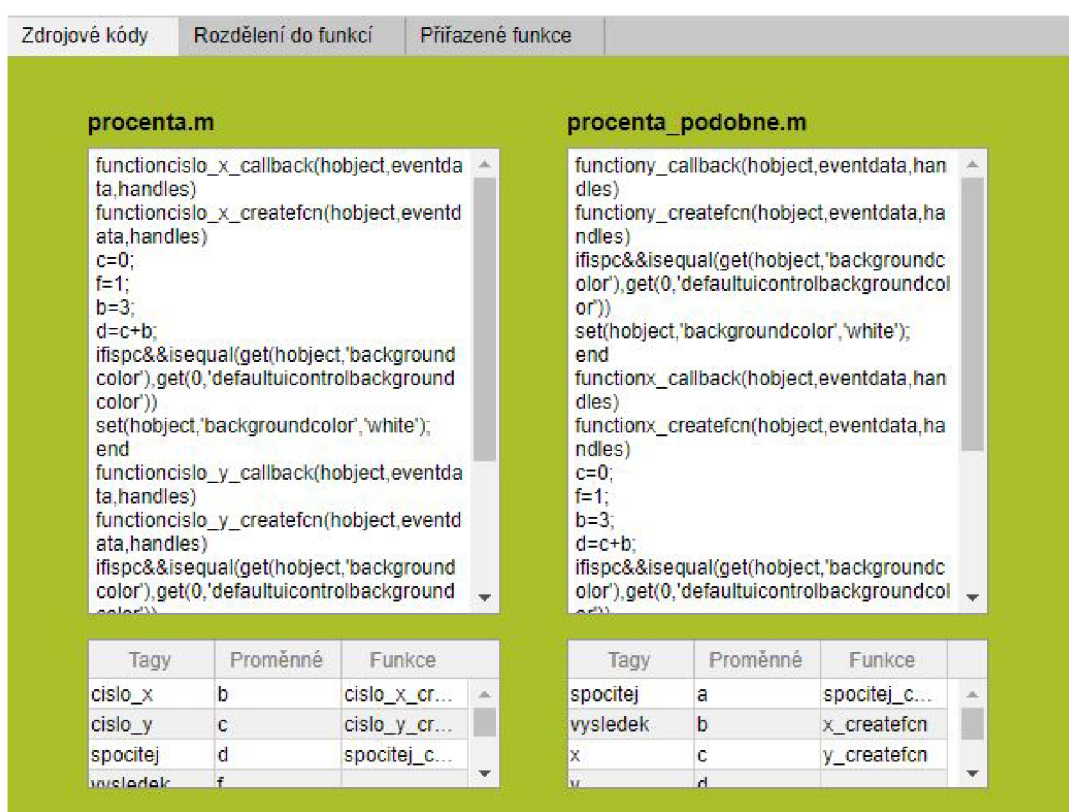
Zdrojové kódy | Rozdělení do funkcí | Přiřazené funkce

procenta.m

functioncislo_x_callback(hobject,eventdata,handles)
functioncislo_x_createfcn(hobject,eventdata,handles)
c=0;
f=1;
b=3;
d=c+b;
ifispc&&isequal(get(hobject,'backgroundcolor'),get(0,'defaultuicontrolbackgroundcolor'))
set(hobject,'backgroundcolor','white');
end
functioncislo_y_callback(hobject,eventdata,handles)
functioncislo_y_createfcn(hobject,eventdata,handles)
ifispc&&isequal(get(hobject,'backgroundcolor'),get(0,'defaultuicontrolbackground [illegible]

| Tagy | Proměnné | Funkce |
|---|---|---|
| cislo_x | b | cislo_x_cr... |
| cislo_y | c | cislo_y_cr... |
| spocitej | d | spocitej_c... |
| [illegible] | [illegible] | |

procenta_podobne.m

functiony_callback(hobject,eventdata,handles)
functiony_createfcn(hobject,eventdata,handles)
ifispc&&isequal(get(hobject,'backgroundcolor'),get(0,'defaultuicontrolbackgroundcolor'))
set(hobject,'backgroundcolor','white');
end
functionx_callback(hobject,eventdata,handles)
functionx_createfcn(hobject,eventdata,handles)
c=0;
f=1;
b=3;
d=c+b;
ifispc&&isequal(get(hobject,'backgroundcolor'),get(0,'defaultuicontrolbackgroundcol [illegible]

| Tagy | Proměnné | Funkce |
|---|---|---|
| spocitej | a | spocitej_c... |
| vysledek | b | x_createfcn |
| x | c | y_createfcn |
| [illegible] | d | |